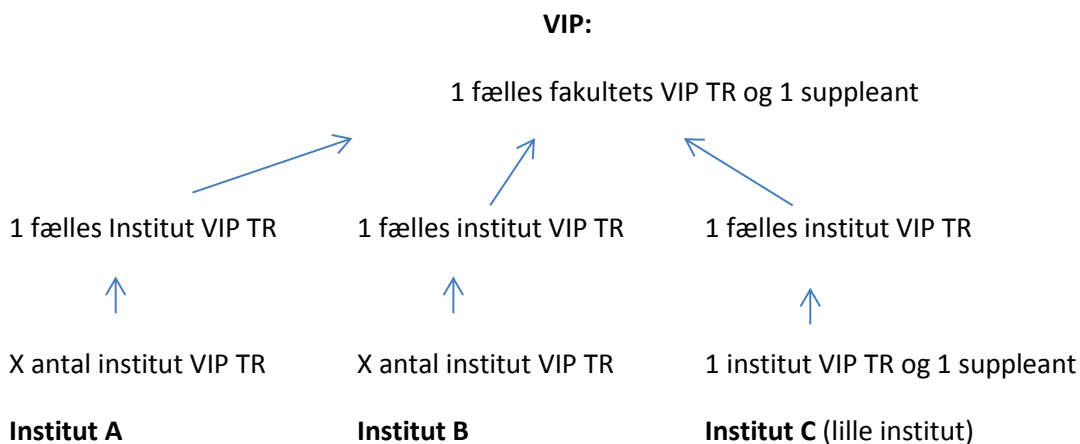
**VIP:**

1 fælles fakultets VIP TR og 1 suppleant

1 fælles Institut VIP TR

1 fælles institut VIP TR

1 fælles institut VIP TR

X antal institut VIP TR

X antal institut VIP TR

1 institut VIP TR og 1 suppleant

**Institut A**

**Institut B**

**Institut C** (lille institut)